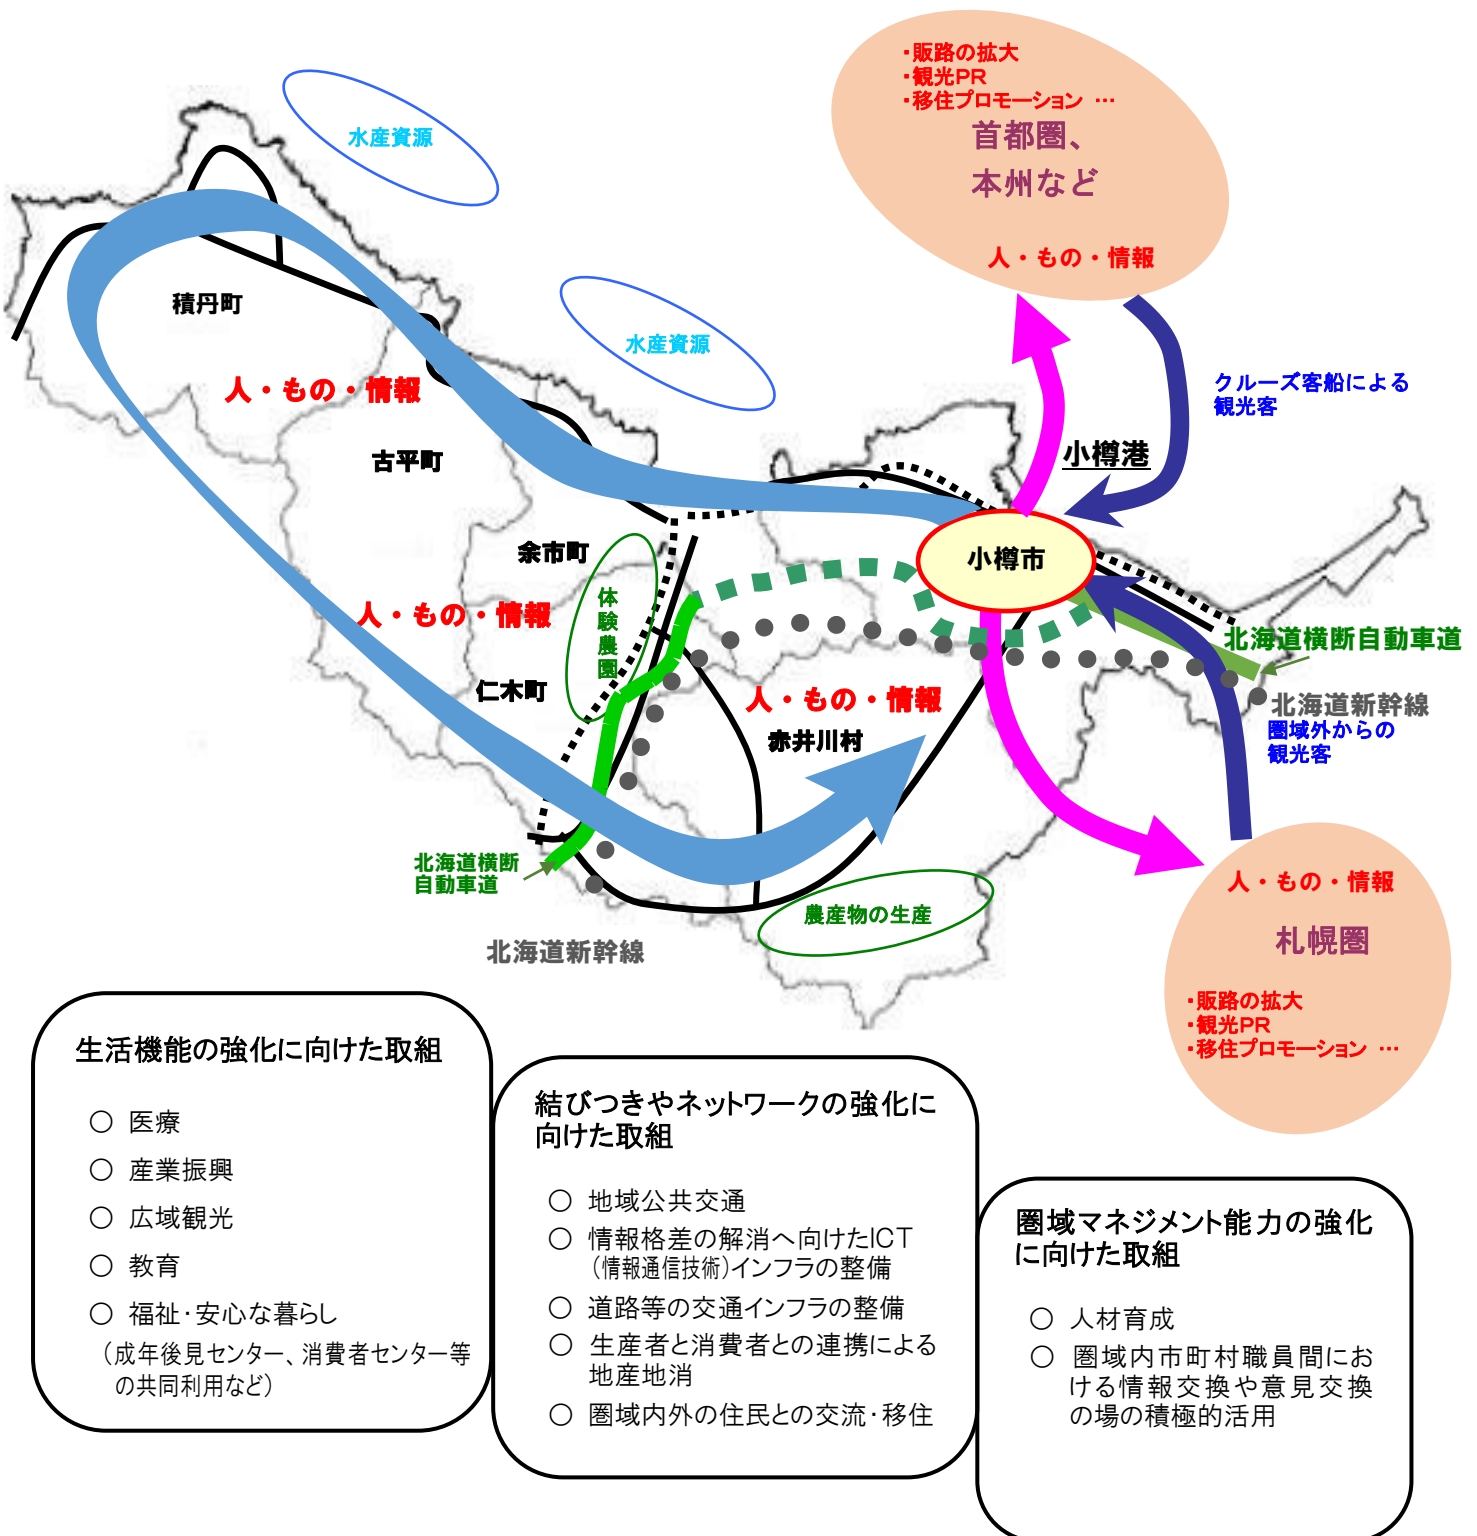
・販路の拡大
・観光PR
・移住プロモーション …
首都圏、
本州など
人・もの・情報

水産資源

積丹町

水産資源

人・もの・情報

クルーズ客船による観光客

小樽港

古平町

余市町

小樽市

体験農園

人・もの・情報

北海道横断自動車道

北海道新幹線

仁木町

人・もの・情報

圏域外からの観光客

赤井川村

北海道横断自動車道

人・もの・情報

札幌圏

農産物の生産

北海道新幹線

・販路の拡大
・観光PR
・移住プロモーション …

生活機能の強化に向けた取組

○ 医療
○ 産業振興
○ 広域観光
○ 教育
○ 福祉・安心な暮らし
（成年後見センター、消費者センター等の共同利用など）

結びつきやネットワークの強化に向けた取組

○ 地域公共交通
○ 情報格差の解消へ向けたICT（情報通信技術）インフラの整備
○ 道路等の交通インフラの整備
○ 生産者と消費者との連携による地産地消
○ 圏域内外の住民との交流・移住

圏域マネジメント能力の強化に向けた取組

○ 人材育成
○ 圏域内市町村職員間における情報交換や意見交換の場の積極的活用